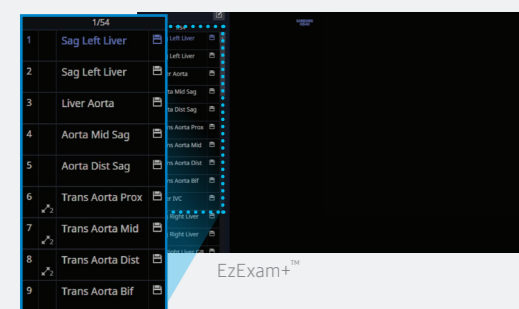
1/54

| | | |
|---|---|---|
| 1 | Sag Left Liver | |
| 2 | Sag Left Liver | |
| 3 | Liver Aorta | |
| 4 | Aorta Mid Sag | |
| 5 | Aorta Dist Sag | |
| 6 | Trans Aorta Prox | |
| 7 | Trans Aorta Mid | |
| 8 | Trans Aorta Dist | |
| 9 | Trans Aorta Bif | |

Left Liver
Left Liver
r Aorta
ta Mid Sag
ta Dist Sag
ns Aorta Prox
ns Aorta Mid
ns Aorta Dist
ns Aorta Bif
r IVC
Right Liver
Right Liver

EzExam+™